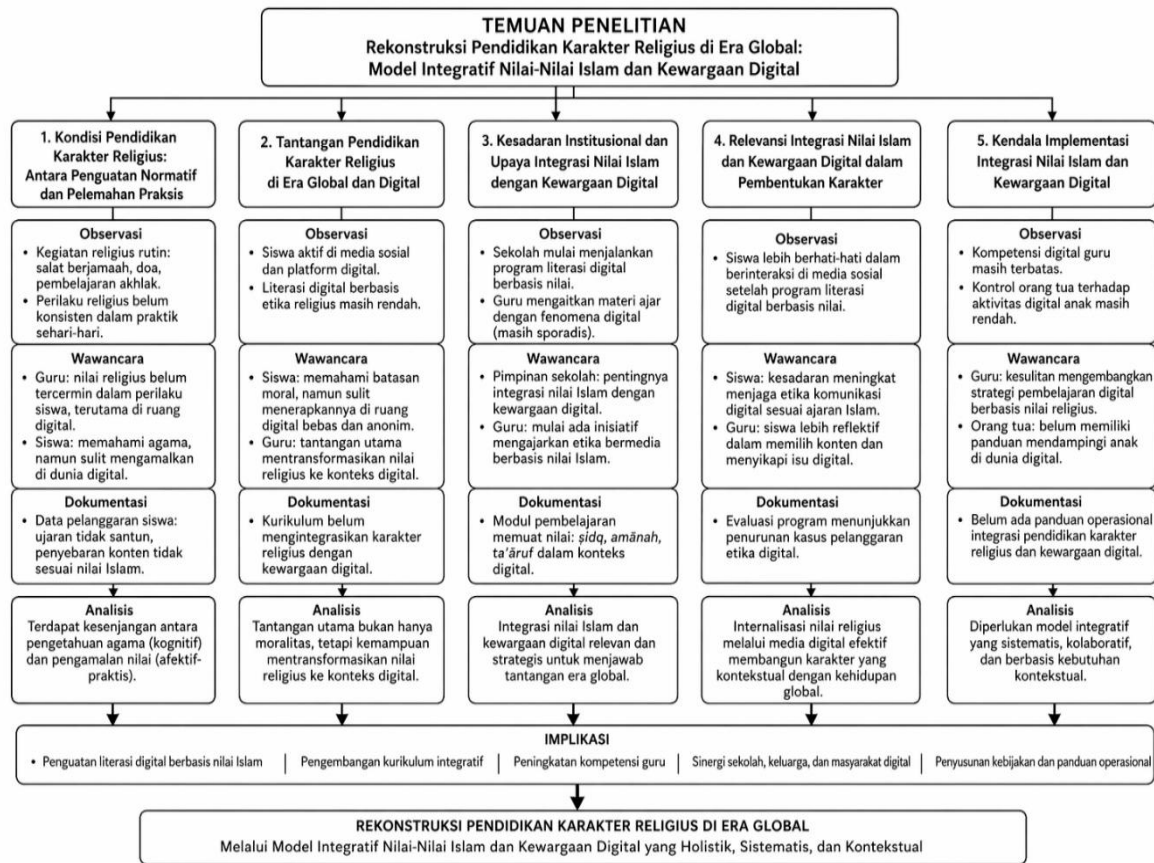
TEMUAN PENELITIAN
Rekonstruksi Pendidikan Karakter Religius di Era Global:
Model Integratif Nilai-Nilai Islam dan Kewargaan Digital

1. Kondisi Pendidikan Karakter Religius: Antara Penguatan Normatif dan Pelemahan Praksis

Observasi
• Kegiatan religius rutin: salat berjamaah, doa, pembelajaran akhlak.
• Perilaku religius belum konsisten dalam praktik sehari-hari.

Wawancara
• Guru: nilai religius belum tercermin dalam perilaku siswa, terutama di ruang digital.
• Siswa: memahami agama, namun sulit mengamalkan di dunia digital.

Dokumentasi
• Data pelanggaran siswa: ujaran tidak santun, penyebaran konten tidak sesuai nilai Islam.

Analisis
Terdapat kesenjangan antara pengetahuan agama (kognitif) dan pengamalan nilai (afektif-praktis).

2. Tantangan Pendidikan Karakter Religius di Era Global dan Digital

Observasi
• Siswa aktif di media sosial dan platform digital.
• Literasi digital berbasis etika religius masih rendah.

Wawancara
• Siswa: memahami batasan moral, namun sulit menerapkannya di ruang digital bebas dan anonim.
• Guru: tantangan utama mentransformasikan nilai religius ke konteks digital.

Dokumentasi
• Kurikulum belum mengintegrasikan karakter religius dengan kewargaan digital.

Analisis
Tantangan utama bukan hanya moralitas, tetapi kemampuan mentransformasikan nilai religius ke konteks digital.

3. Kesadaran Institusional dan Upaya Integrasi Nilai Islam dengan Kewargaan Digital

Observasi
• Sekolah mulai menjalankan program literasi digital berbasis nilai.
• Guru mengaitkan materi ajar dengan fenomena digital (masih sporadis).

Wawancara
• Pimpinan sekolah: pentingnya integrasi nilai Islam dengan kewargaan digital.
• Guru: mulai ada inisiatif mengajarkan etika bermedia berbasis nilai Islam.

Dokumentasi
• Modul pembelajaran memuat nilai: ṣidq, amānah, ta'āruf dalam konteks digital.

Analisis
Integrasi nilai Islam dan kewargaan digital relevan dan strategis untuk menjawab tantangan era global.

4. Relevansi Integrasi Nilai Islam dan Kewargaan Digital dalam Pembentukan Karakter

Observasi
• Siswa lebih berhati-hati dalam berinteraksi di media sosial setelah program literasi digital berbasis nilai.

Wawancara
• Siswa: kesadaran meningkat menjaga etika komunikasi digital sesuai ajaran Islam.
• Guru: siswa lebih reflektif dalam memilih konten dan menyikapi isu digital.

Dokumentasi
• Evaluasi program menunjukkan penurunan kasus pelanggaran etika digital.

Analisis
Internalisasi nilai religius melalui media digital efektif membangun karakter yang kontekstual dengan kehidupan global.

5. Kendala Implementasi Integrasi Nilai Islam dan Kewargaan Digital

Observasi
• Kompetensi digital guru masih terbatas.
• Kontrol orang tua terhadap aktivitas digital anak masih rendah.

Wawancara
• Guru: kesulitan mengembangkan strategi pembelajaran digital berbasis nilai religius.
• Orang tua: belum memiliki panduan mendampingi anak di dunia digital.

Dokumentasi
• Belum ada panduan operasional integrasi pendidikan karakter religius dan kewargaan digital.

Analisis
Diperlukan model integratif yang sistematis, kolaboratif, dan berbasis kebutuhan kontekstual.

IMPLIKASI
• Penguatan literasi digital berbasis nilai Islam | Pengembangan kurikulum integratif | Peningkatan kompetensi guru | Sinergi sekolah, keluarga, dan masyarakat digital | Penyusunan kebijakan dan panduan operasional

REKONSTRUKSI PENDIDIKAN KARAKTER RELIGIUS DI ERA GLOBAL
Melalui Model Integratif Nilai-Nilai Islam dan Kewargaan Digital yang Holistik, Sistematis, dan Kontekstual